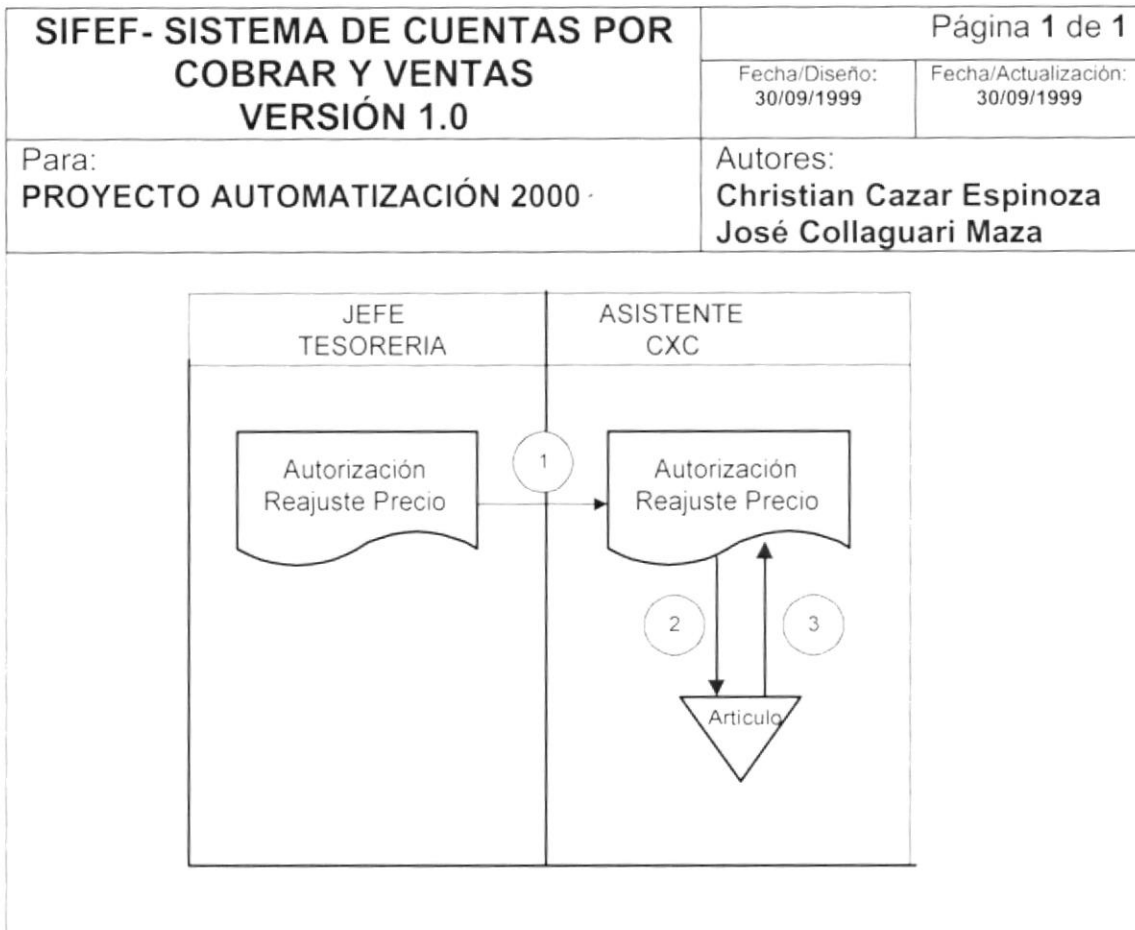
| SIFEF- SISTEMA DE CUENTAS POR COBRAR Y VENTAS VERSIÓN 1.0 | Página 1 de 1 | |
|---|---|---|
| | Fecha/Diseño: 30/09/1999 | Fecha/Actualización: 30/09/1999 |
| Para: PROYECTO AUTOMATIZACIÓN 2000 | Autores: Christian Cazar Espinoza José Collaguari Maza | |

JEFE TESORERIA

ASISTENTE CXC

Autorización Reajuste Precio

1

Autorización Reajuste Precio

2

3

Articulo